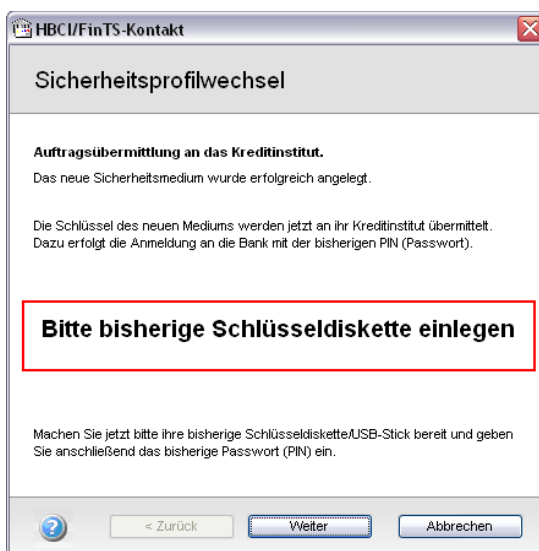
HBCI/FinTS-Kontakt

Sicherheitsprofilwechsel

Auftragsübermittlung an das Kreditinstitut.

Das neue Sicherheitsmedium wurde erfolgreich angelegt.

Die Schlüssel des neuen Mediums werden jetzt an ihr Kreditinstitut übermittelt. Dazu erfolgt die Anmeldung an die Bank mit der bisherigen PIN (Passwort).

Bitte bisherige Schlüsseldiskette einlegen

Machen Sie jetzt bitte ihre bisherige Schlüsseldiskette/USB-Stick bereit und geben Sie anschließend das bisherige Passwort (PIN) ein.

< Zurück
Weiter
Abbrechen